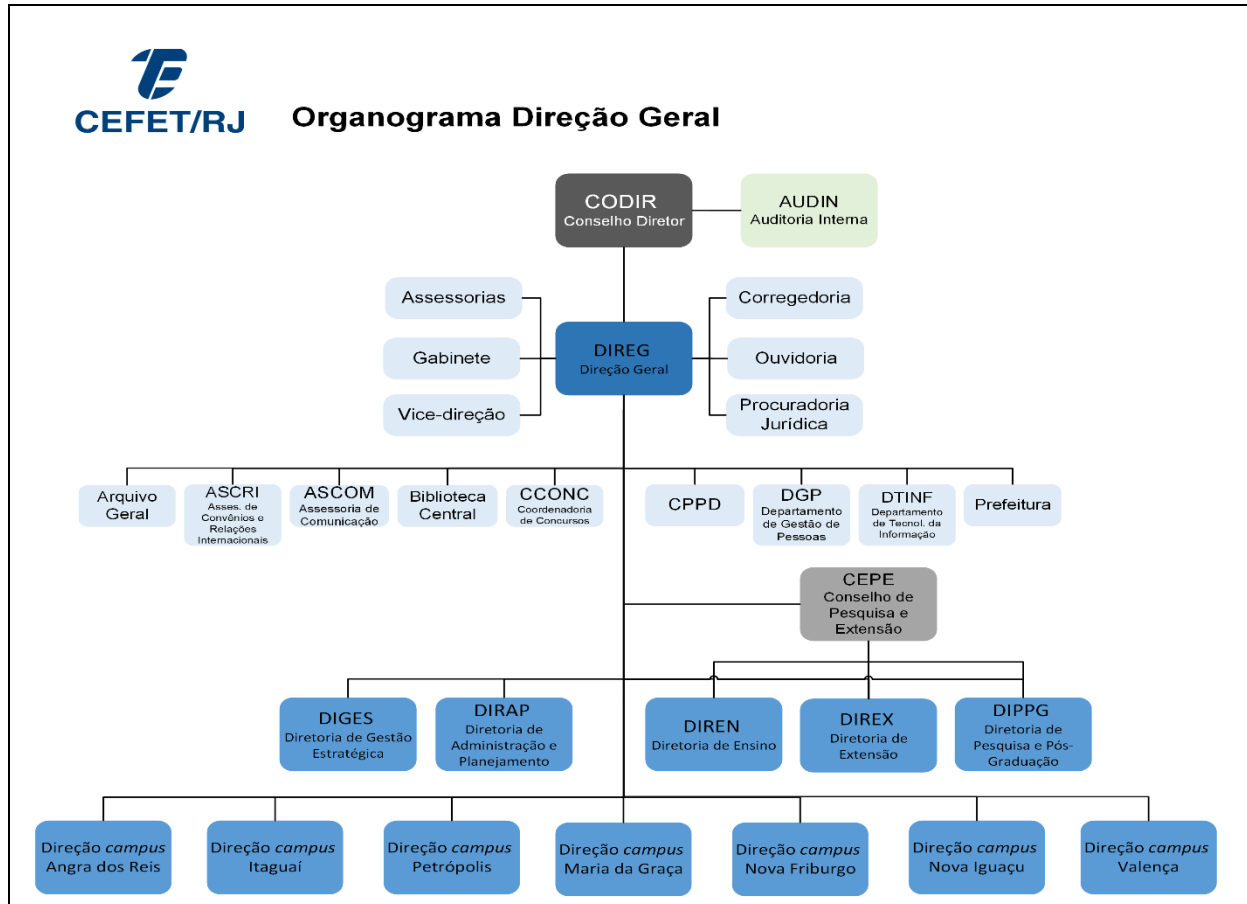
CEFET/RJ

Organograma Direção Geral

CODIR
Conselho Diretor

AUDIN
Auditoria Interna

Assessorias

Gabinete

Vice-direção

DIREG
Direção Geral

Corregedoria

Ouvidoria

Procuradoria Jurídica

Arquivo Geral

ASCRI
Asses. de Convênios e Relações Internacionais

ASCOM
Assessoria de Comunicação

Biblioteca Central

CCONC
Coordenadoria de Concursos

CPPD

DGP
Departamento de Gestão de Pessoas

DTINF
Departamento de Tecnol. da Informação

Prefeitura

CEPE
Conselho de Pesquisa e Extensão

DIGES
Diretoria de Gestão Estratégica

DIRAP
Diretoria de Administração e Planejamento

DIREN
Diretoria de Ensino

DIREX
Diretoria de Extensão

DIPPG
Diretoria de Pesquisa e Pós-Graduação

Direção *campus* Angra dos Reis

Direção *campus* Itaguaí

Direção *campus* Petrópolis

Direção *campus* Maria da Graça

Direção *campus* Nova Friburgo

Direção *campus* Nova Iguaçu

Direção *campus* Valença